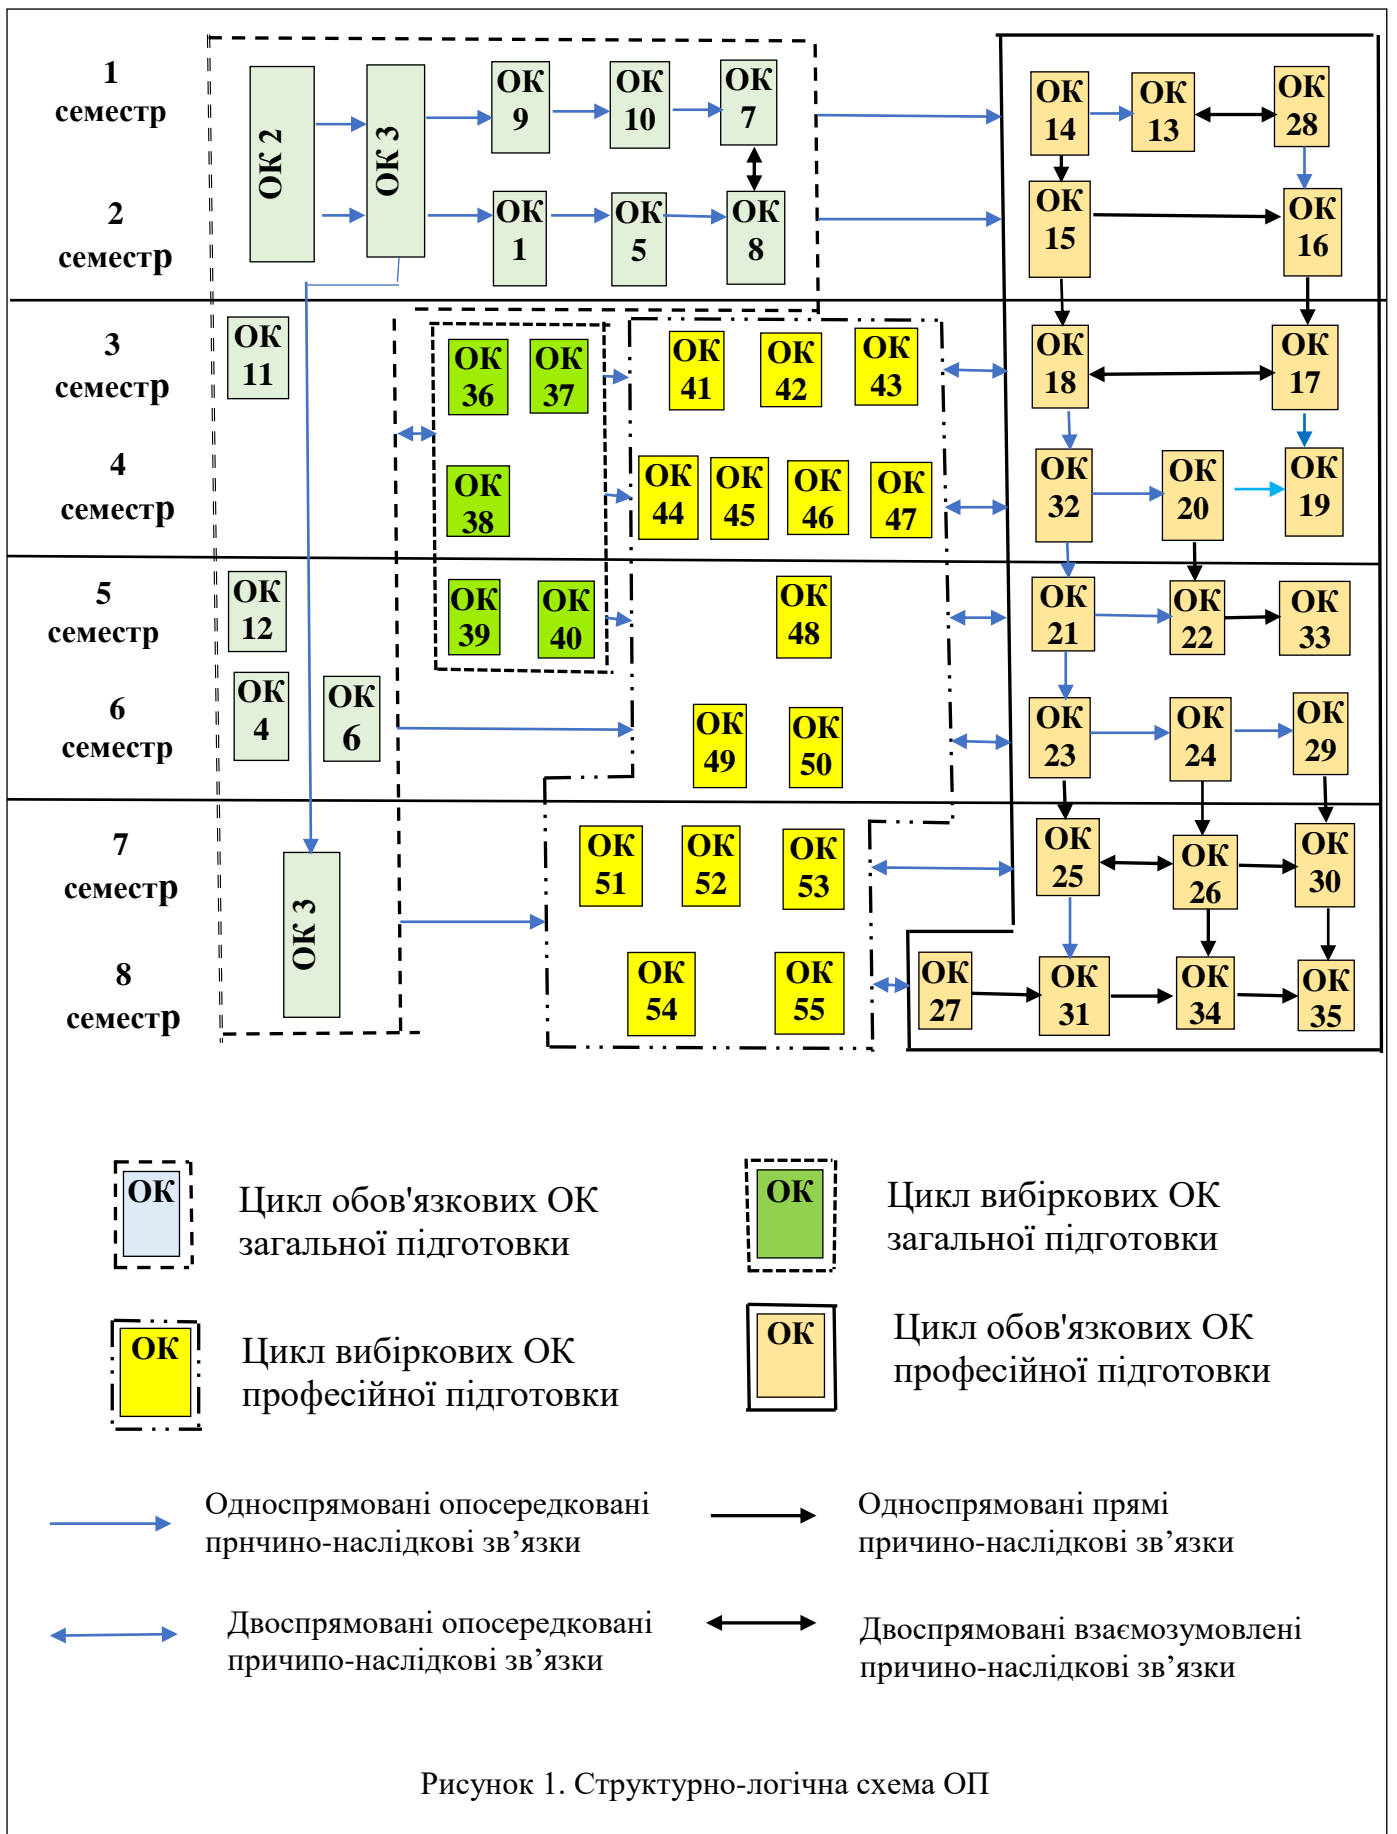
1 семестр

2 семестр

3 семестр

4 семестр

5 семестр

6 семестр

7 семестр

8 семестр

ОК 2
ОК 3
ОК 9
ОК 10
ОК 7
ОК 1
ОК 5
ОК 8
ОК 14
ОК 13
ОК 28
ОК 15
ОК 16
ОК 11
ОК 36
ОК 37
ОК 41
ОК 42
ОК 43
ОК 18
ОК 17
ОК 38
ОК 44
ОК 45
ОК 46
ОК 47
ОК 32
ОК 20
ОК 19
ОК 12
ОК 39
ОК 40
ОК 48
ОК 21
ОК 22
ОК 33
ОК 4
ОК 6
ОК 49
ОК 50
ОК 23
ОК 24
ОК 29
ОК 3
ОК 51
ОК 52
ОК 53
ОК 25
ОК 26
ОК 30
ОК 54
ОК 55
ОК 27
ОК 31
ОК 34
ОК 35

ОК Цикл обов'язкових ОК загальної підготовки

ОК Цикл вибіркових ОК загальної підготовки

ОК Цикл вибіркових ОК професійної підготовки

ОК Цикл обов'язкових ОК професійної підготовки

Односпрямовані опосередковані прнчино-наслідкові зв’язки

Односпрямовані прямі причино-наслідкові зв’язки

Двоспрямовані опосередковані причипо-наслідкові зв’язки

Двоспрямовані взаємозумовлені причино-наслідкові зв’язки

Рисунок 1. Структурно-логічна схема ОП